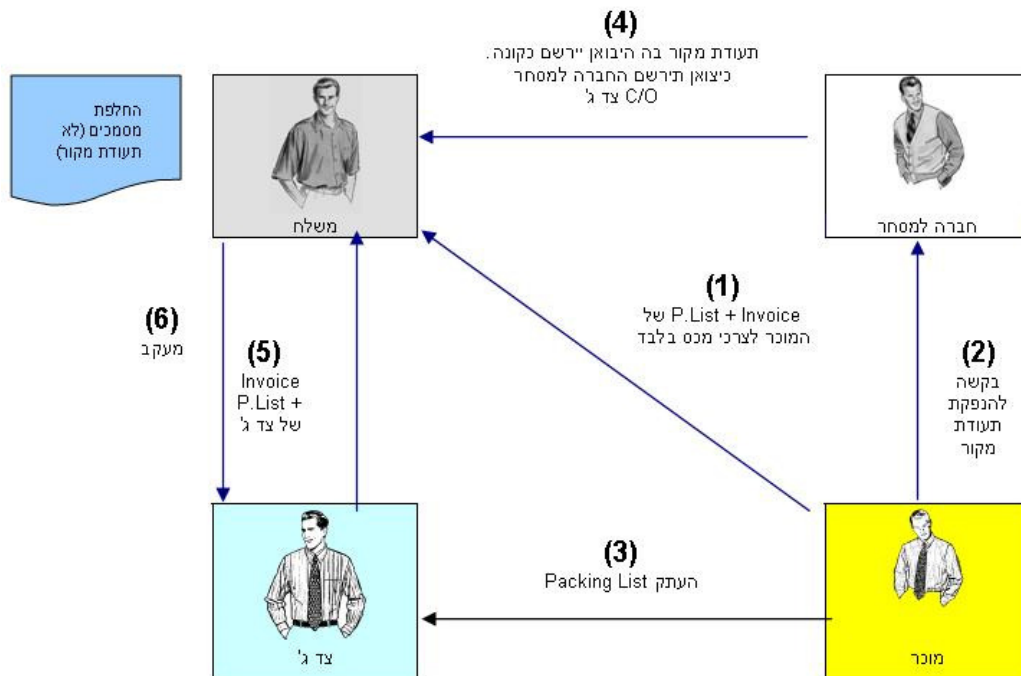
(4)
תעודת מקור בה היבואן יירשם כקונה.
כיצואן תירשם החברה למסחר
C/O צד ג'

החלפת מסמכים (לא תעודת מקור)

משלח

חברה למסחר

(1)
P.List + Invoice של המוכר לצרכי מכס בלבד

(6)
מעקב

(5)
Invoice
P.List +
של צד ג'

(2)
בקשה להנפקת תעודת מקור

(3)
העתק Packing List

צד ג'

מוכר